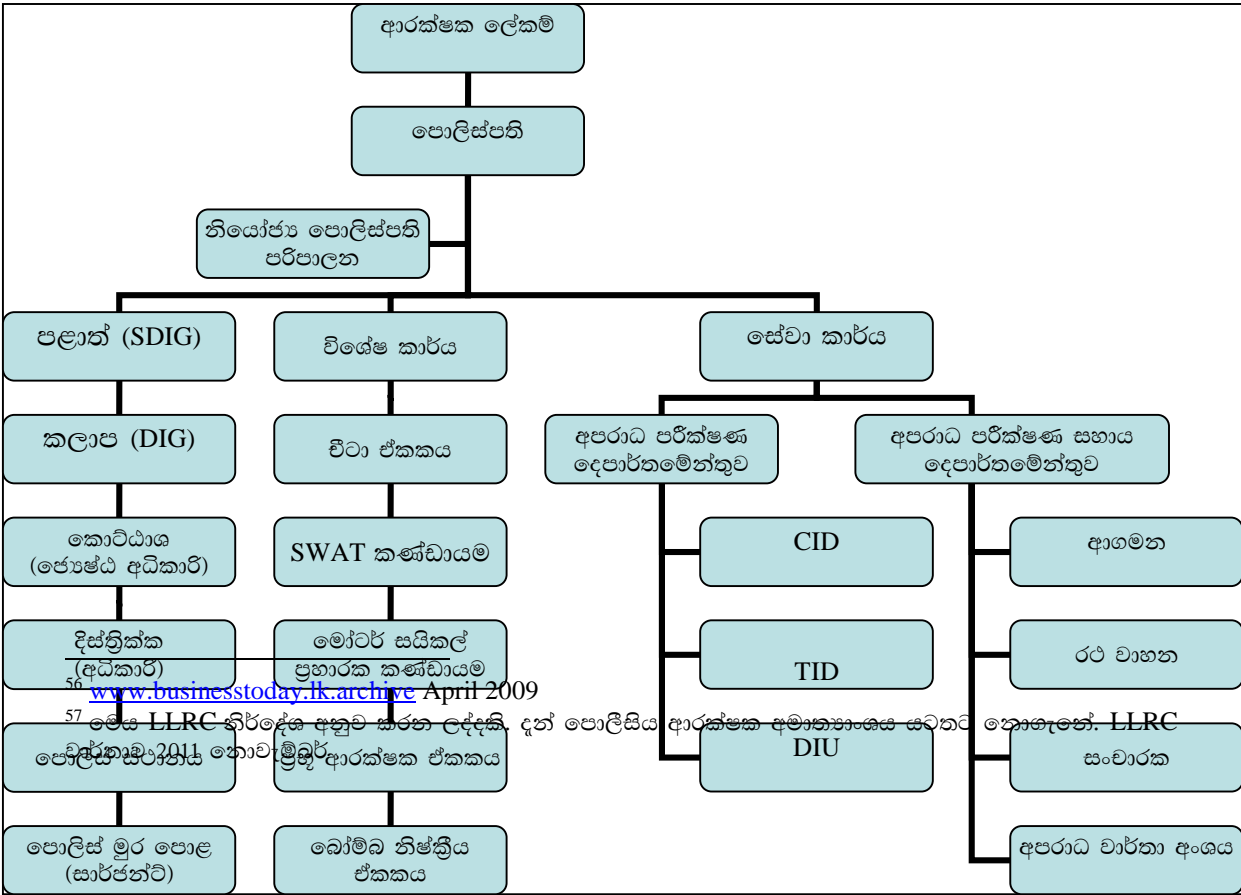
ආරක්ෂක ලේකම්

පොලිස්පති

නියෝජ්‍ය පොලිස්පති පරිපාලන

පළාත් (SDIG)

විශේෂ කාර්ය

සේවා කාර්ය

කලාප (DIG)

චීටා ඒකකය

අපරාධ පරීක්ෂණ දෙපාර්තමේන්තුව

අපරාධ පරීක්ෂණ සහාය දෙපාර්තමේන්තුව

කොට්ඨාශ (ජ්‍යෙෂ්ඨ අධිකාරි)

SWAT කණ්ඩායම

CID

ආගමන

දිස්ත්‍රික්ක (අධිකාරි)

මෝටර් සයිකල් ප්‍රහාරක කණ්ඩායම

TID

රථ වාහන

$^{56}$ www.businesstoday.lk.archive April 2009

$^{57}$ මෙය LLRC නිර්දේශ අනුව කරන ලද්දකි. දැන් පොලීසිය ආරක්ෂක අමාත්‍යාංශය යටතට නොගැනේ. LLRC වාර්තාව 2011 නොවැම්බර්

පොලිස් ස්ථානය

ප්‍රමුඛ ආරක්ෂක ඒකකය

DIU

සංචාරක

පොලිස් මුර පොළ (සාර්ජන්ට්)

බෝම්බ නිෂ්ක්‍රීය ඒකකය

අපරාධ වාර්තා අංශය